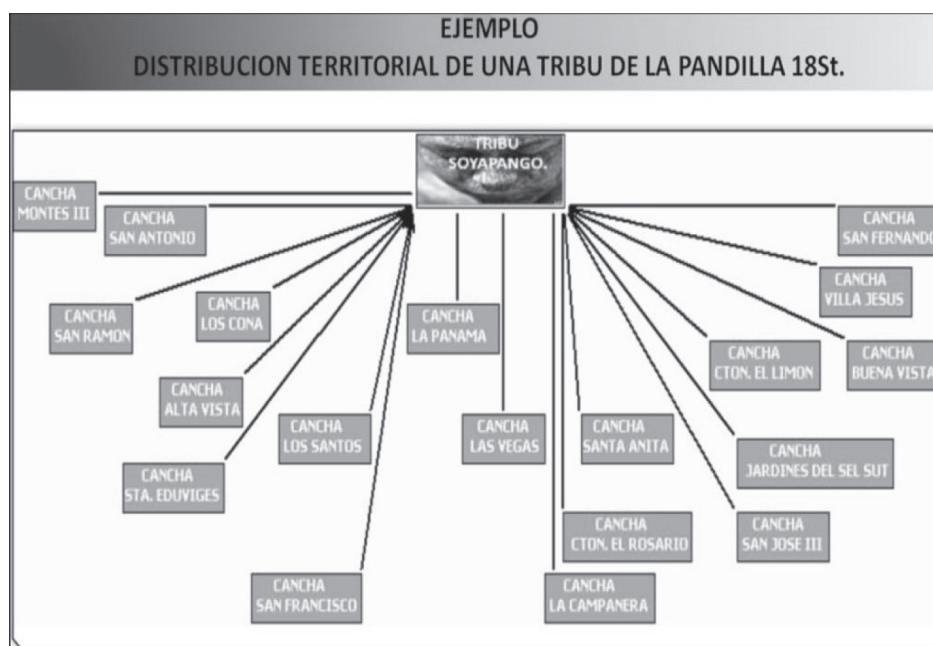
EJEMPLO
DISTRIBUCION TERRITORIAL DE UNA TRIBU DE LA PANDILLA 18St.

TRIBU SOYAPANGO.

CANCHA MONTES III

CANCHA SAN ANTONIO

CANCHA SAN FERNANDO

CANCHA VILLA JESUS

CANCHA SAN RAMON

CANCHA LOS CONA

CANCHA LA PANAMA

CANCHA CTON. EL LIMON

CANCHA BUENA VISTA

CANCHA ALTA VISTA

CANCHA LOS SANTOS

CANCHA LAS VEGAS

CANCHA SANTA ANITA

CANCHA JARDINES DEL SEL SUT

CANCHA STA. EDUVIGES

CANCHA CTON. EL ROSARIO

CANCHA SAN JOSE III

CANCHA SAN FRANCISCO

CANCHA LA CAMPANERA